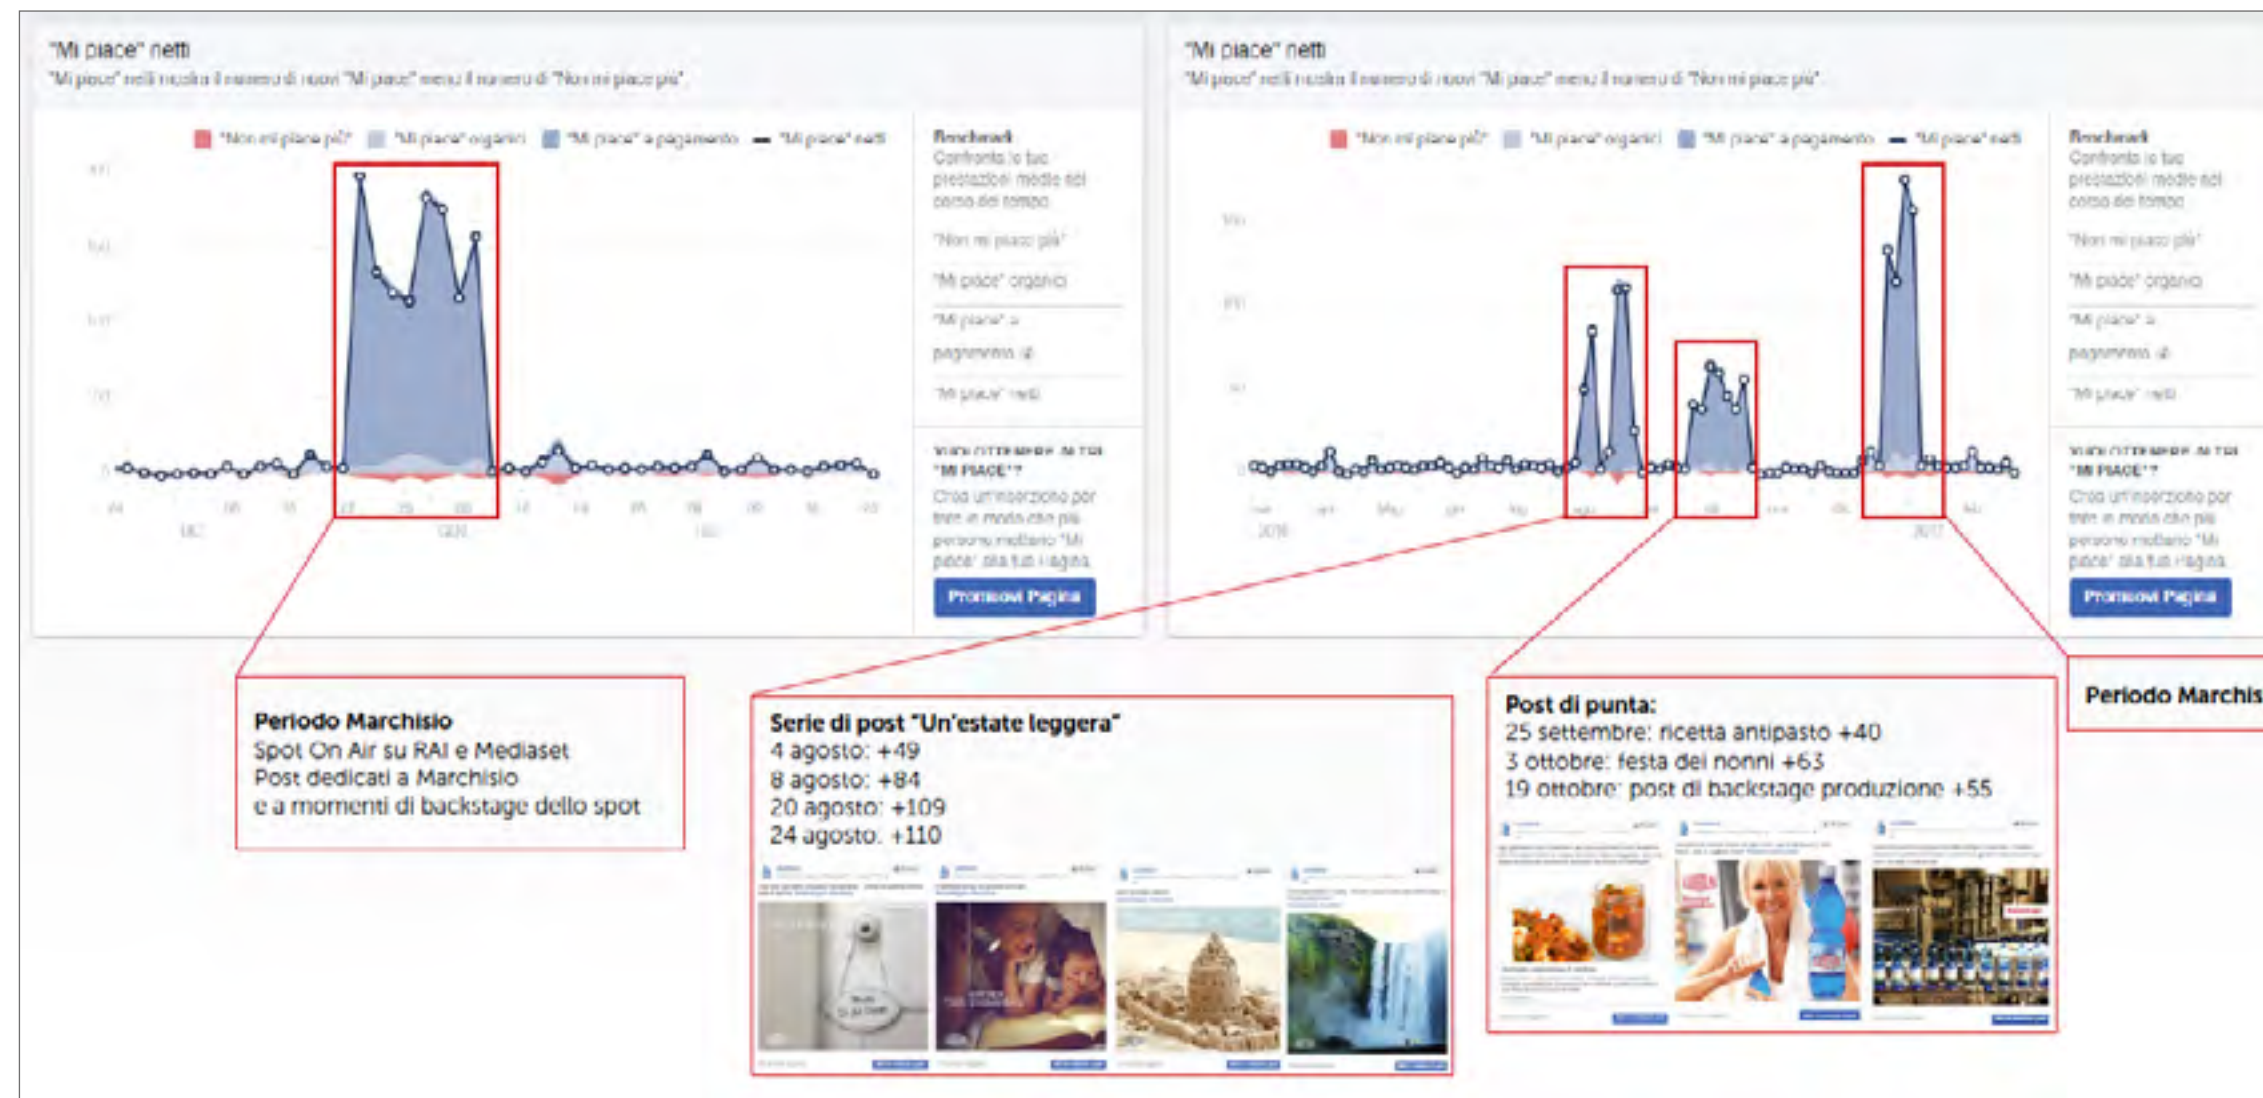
"Mi piace" netti
"Mi piace" netti mostra il numero di nuovi "Mi piace" meno il numero di "Non mi piace più".

"Non mi piace più" "Mi piace" organici "Mi piace" a pagamento "Mi piace" netti

Benchmark
Confronta le tue prestazioni medie nel corso del tempo
"Non mi piace più"
"Mi piace" organici
"Mi piace" a pagamento
"Mi piace" netti

VUOI OTTENERE ALTRI "MI PIACE"?
Crea un'inserzione per fare in modo che più persone mettano "Mi piace" alla tua Pagina.
Promuovi Pagina

"Mi piace" netti
"Mi piace" netti mostra il numero di nuovi "Mi piace" meno il numero di "Non mi piace più".

"Non mi piace più" "Mi piace" organici "Mi piace" a pagamento "Mi piace" netti

Benchmark
Confronta le tue prestazioni medie nel corso del tempo
"Non mi piace più"
"Mi piace" organici
"Mi piace" a pagamento
"Mi piace" netti

VUOI OTTENERE ALTRI "MI PIACE"?
Crea un'inserzione per fare in modo che più persone mettano "Mi piace" alla tua Pagina.
Promuovi Pagina

Periodo Marchisio
Spot On Air su RAI e Mediaset
Post dedicati a Marchisio
e a momenti di backstage dello spot

Serie di post "Un'estate leggera"
4 agosto: +49
8 agosto: +84
20 agosto: +109
24 agosto: +110

Post di punta:
25 settembre: ricetta antipasto +40
3 ottobre: festa dei nonni +63
19 ottobre: post di backstage produzione +55

Periodo Marchis